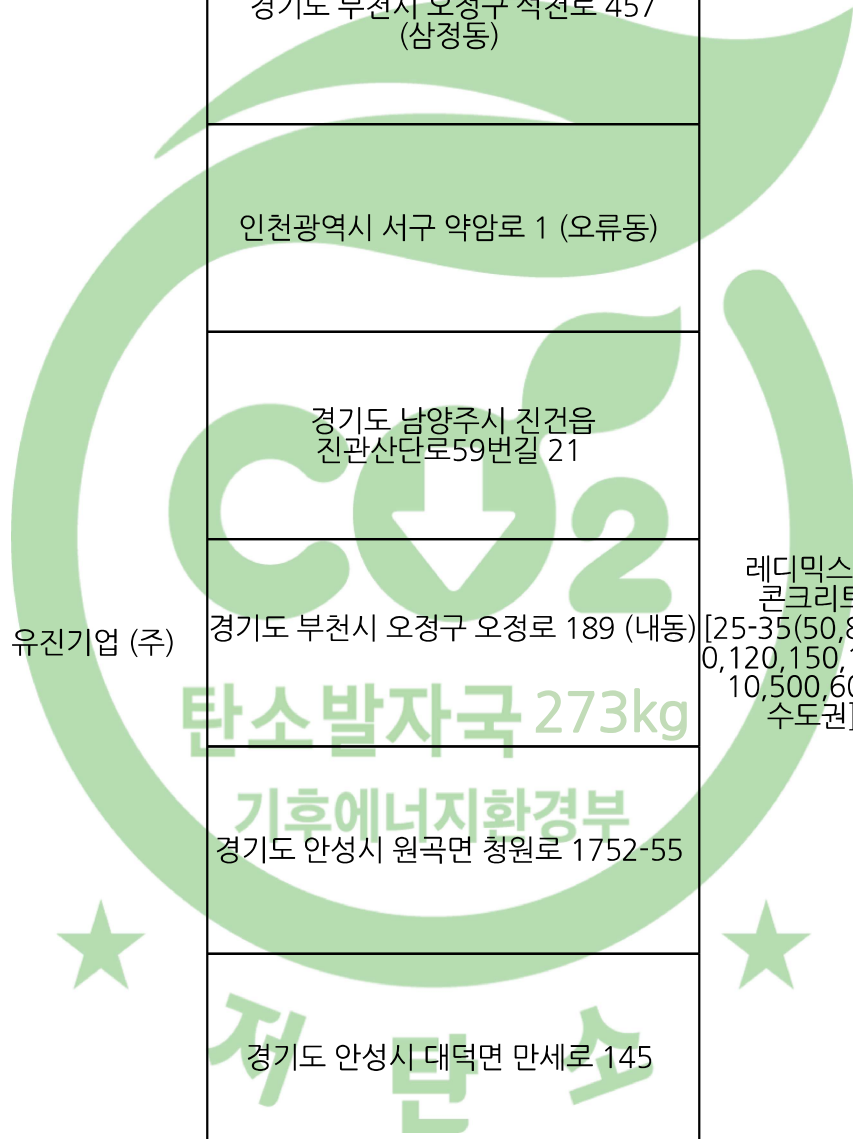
| | | |
|---|---|---|
| | 경기도 부천시 오정구 석천로 457 (삼정동) | |
| | 인천광역시 서구 약암로 1 (오류동) | |
| | 경기도 남양주시 진건읍 진관산단로59번길 21 | |
| 유진기업 (주) | 경기도 부천시 오정구 오정로 189 (내동) | 레디믹스 콘크리트 [25-35(50,8 0,120,150,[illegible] 10,500,60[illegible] 수도권] |
| | 경기도 안성시 원곡면 청원로 1752-55 | |
| | 경기도 안성시 대덕면 만세로 145 | |

$CO_2$
탄소발자국 273kg
기후에너지환경부
저 탄 소